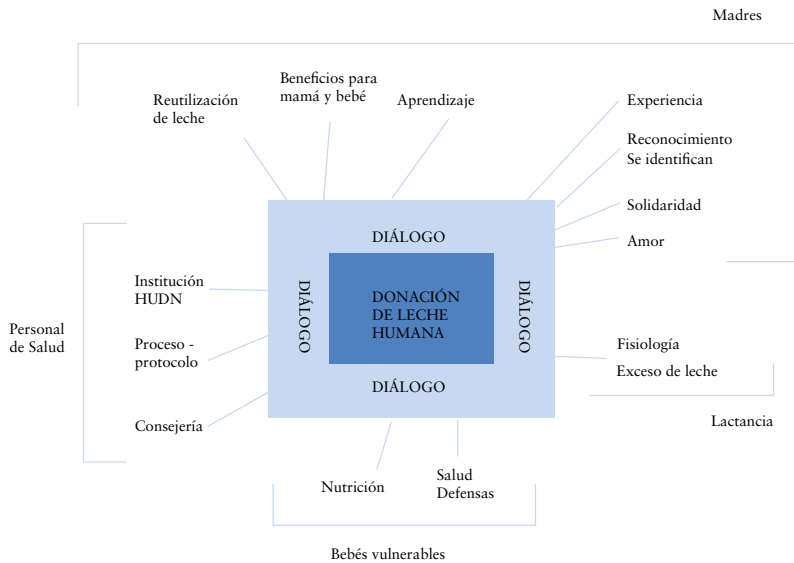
Madres

Reutilización de leche

Beneficios para mamá y bebé

Aprendizaje

Experiencia

Reconocimiento
Se identifican

Solidaridad

Amor

DIÁLOGO

DIÁLOGO

DONACIÓN DE LECHE HUMANA

DIÁLOGO

DIÁLOGO

Personal de Salud

Institución HUDN

Proceso - protocolo

Consejería

Fisiología

Exceso de leche

Lactancia

Nutrición

Salud
Defensas

Bebés vulnerables